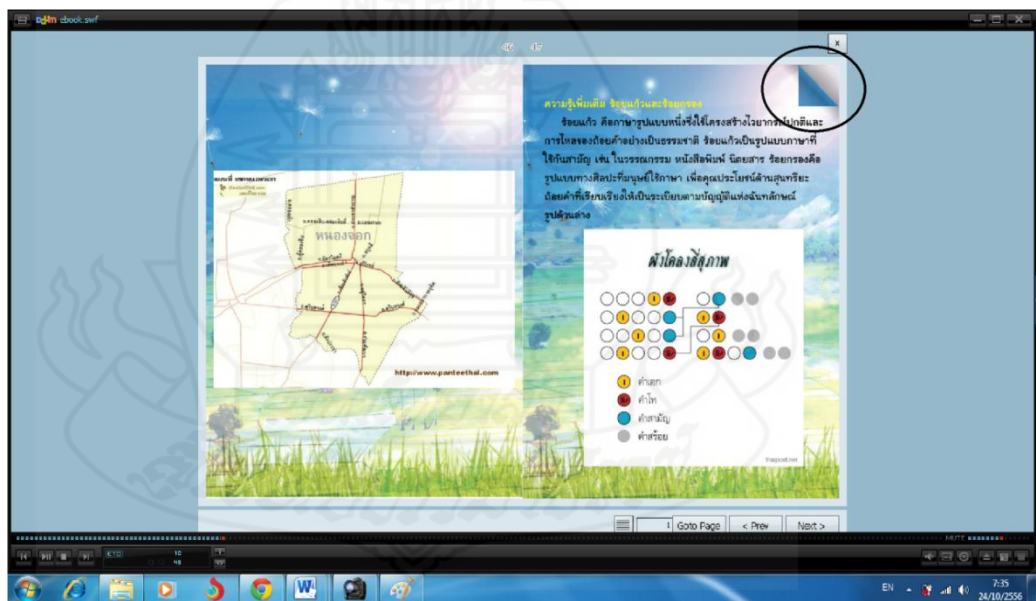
ebook.swf

x

ความรู้เพิ่มเติม ร้อยแก้วและร้อยกรอง

ร้อยแก้ว คือภาษารูปแบบหนึ่งซึ่งใช้โครงสร้างไวยากรณ์ปกติและการไหลของถ้อยคำอย่างเป็นธรรมชาติ ร้อยแก้วเป็นรูปแบบภาษาที่ใช้กันสามัญ เช่น ในวรรณกรรม หนังสือพิมพ์ นิตยสาร ร้อยกรองคือรูปแบบทางศิลปะที่มนุษย์ใช้ภาษา เพื่อคุณประโยชน์ด้านสุนทรียะ ถ้อยคำที่เรียบเรียงให้เป็นระเบียบตามบัญญัติแห่งฉันทลักษณ์ รูปด้านล่าง

หนองจอก

http://www.panteethai.com

ผังโคลงสี่สุภาพ

คำเอก
คำโท
คำสามัญ
คำสร้อย

1 Goto Page < Prev Next >

EN 7:35 24/10/2556